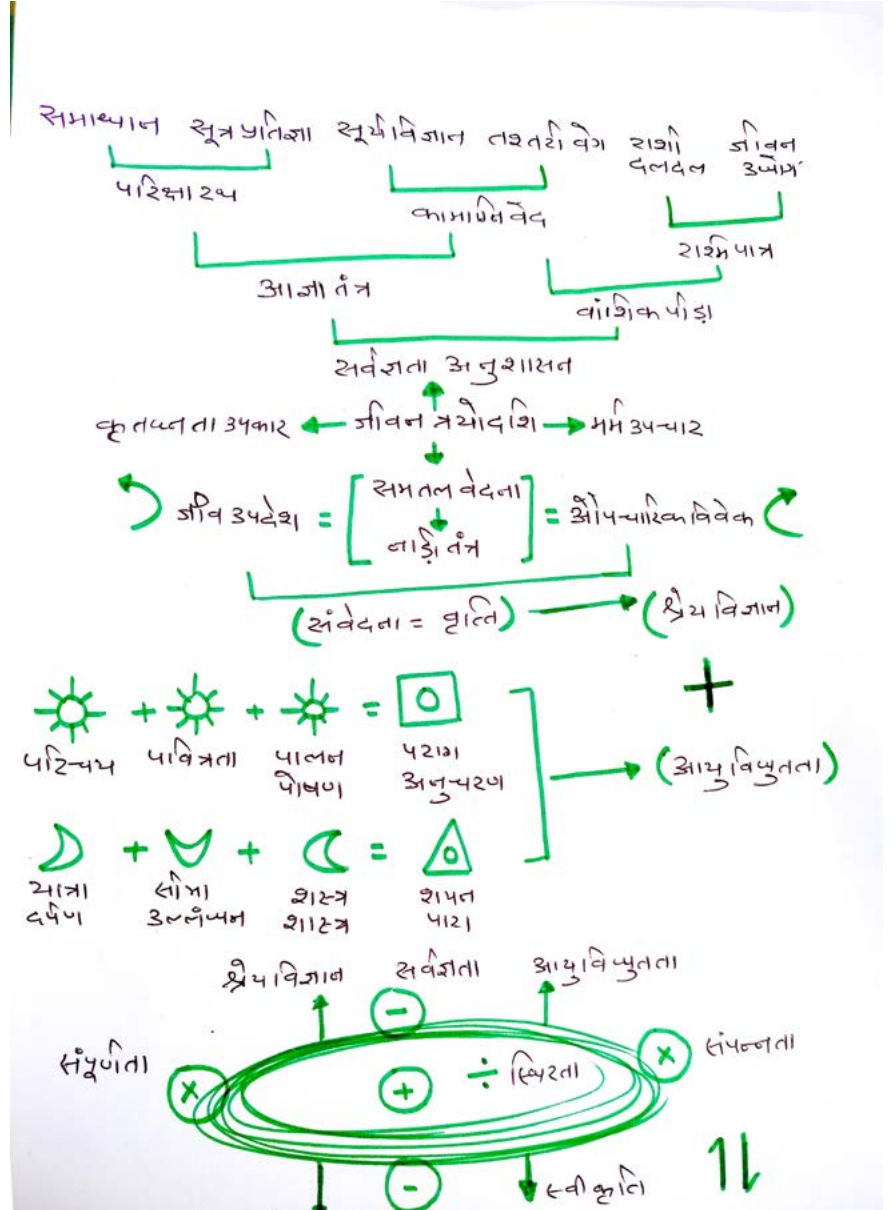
સમાધાન સૂત્રપ્રતિજ્ઞા સૂર્યવિજ્ઞાન તરતરી વેગ રાશી દલદલ જીવન ઉપ્યોગ

પરિક્ષારૂપ

કામાગ્નિવેદ

રશ્મિપાત્ર

આજ્ઞા તંત્ર

વાંશિક પીડા

સર્વજ્ઞતા અનુશાસન

કૃતઘ્નતા ઉપકાર ← જીવન ત્રયોદશિ → મર્મ ઉપચાર

જીવ ઉપદેશ = [સમતલ વેદના ↓ નાડી તંત્ર] = ઔપચારિક વિવેક

(સંવેદના = વૃત્તિ) → (શ્રેય વિજ્ઞાન)

+

પરિચય + પવિત્રતા + પાલન પોષણ = પરાગ અનુચરણ

→ (આયુવિદ્યુતતા)

યાત્રા દર્પણ + લોભા ઉલ્લંઘન + શસ્ત્ર શાસ્ત્ર = શપત પારા

શ્રેયવિજ્ઞાન સર્વજ્ઞતા આયુવિદ્યુતતા

−

સંપૂર્ણતા × + ÷ સ્થિરતા × સંપન્નતા

−

સ્વીકૃતિ

⇅